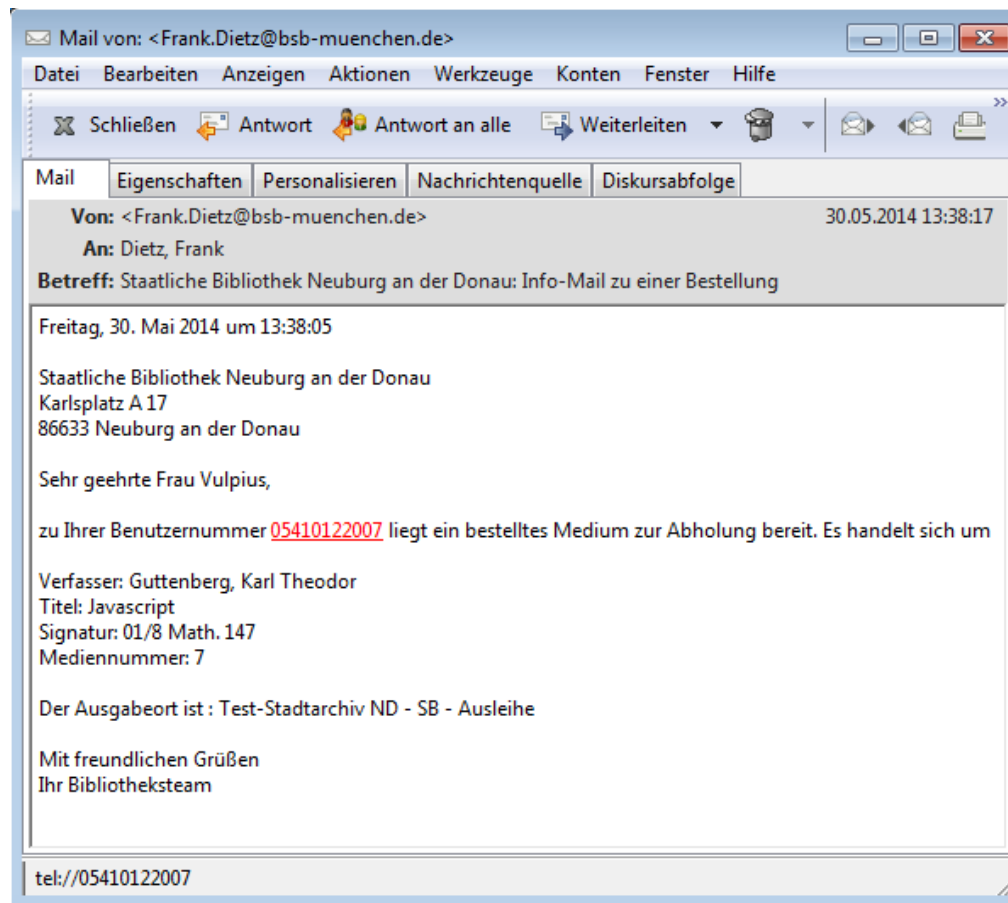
Mail von: <Frank.Dietz@bsb-muenchen.de>

Datei Bearbeiten Anzeigen Aktionen Werkzeuge Konten Fenster Hilfe

Schließen Antwort Antwort an alle Weiterleiten

Mail | Eigenschaften | Personalisieren | Nachrichtenquelle | Diskursabfolge

Von: <Frank.Dietz@bsb-muenchen.de> 30.05.2014 13:38:17
An: Dietz, Frank
Betreff: Staatliche Bibliothek Neuburg an der Donau: Info-Mail zu einer Bestellung

Freitag, 30. Mai 2014 um 13:38:05

Staatliche Bibliothek Neuburg an der Donau
Karlsplatz A 17
86633 Neuburg an der Donau

Sehr geehrte Frau Vulpius,

zu Ihrer Benutzernummer 05410122007 liegt ein bestelltes Medium zur Abholung bereit. Es handelt sich um

Verfasser: Guttenberg, Karl Theodor
Titel: Javascript
Signatur: 01/8 Math. 147
Mediennummer: 7

Der Ausgabeort ist : Test-Stadtarchiv ND - SB - Ausleihe

Mit freundlichen Grüßen
Ihr Bibliotheksteam

tel://05410122007